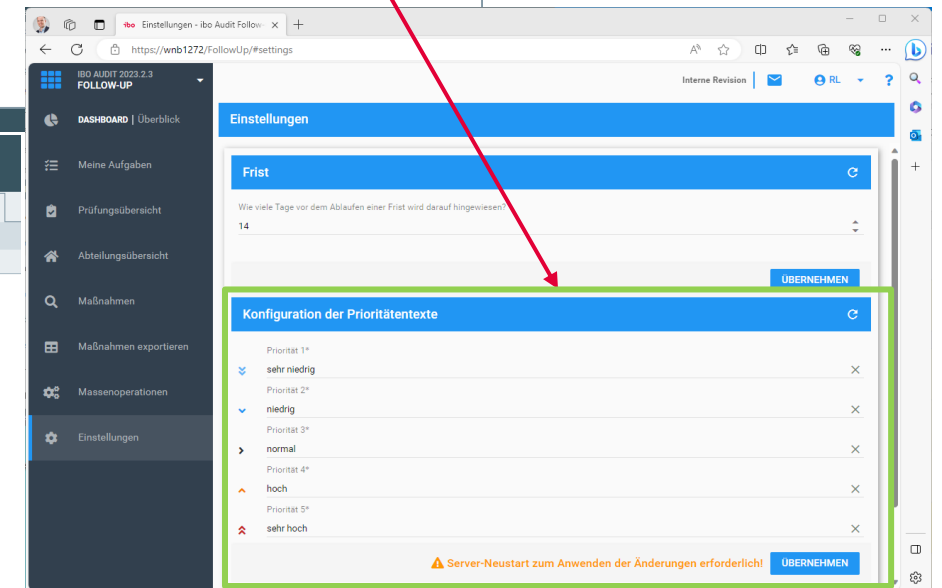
ibo Einstellungen - ibo Audit Followup ×
https://wnb1272/FollowUp/#settings

IBO AUDIT 2023.2.3
FOLLOW-UP

Interne Revision
RL
?

DASHBOARD | Überblick
Meine Aufgaben
Prüfungsübersicht
Abteilungsübersicht
Maßnahmen
Maßnahmen exportieren
Massenoperationen
Einstellungen

Einstellungen

Frist

Wie viele Tage vor dem Ablaufen einer Frist wird darauf hingewiesen?
14

ÜBERNEHMEN

Konfiguration der Prioritätentexte

Priorität 1*
sehr niedrig
Priorität 2*
niedrig
Priorität 3*
normal
Priorität 4*
hoch
Priorität 5*
sehr hoch

Server-Neustart zum Anwenden der Änderungen erforderlich!
ÜBERNEHMEN